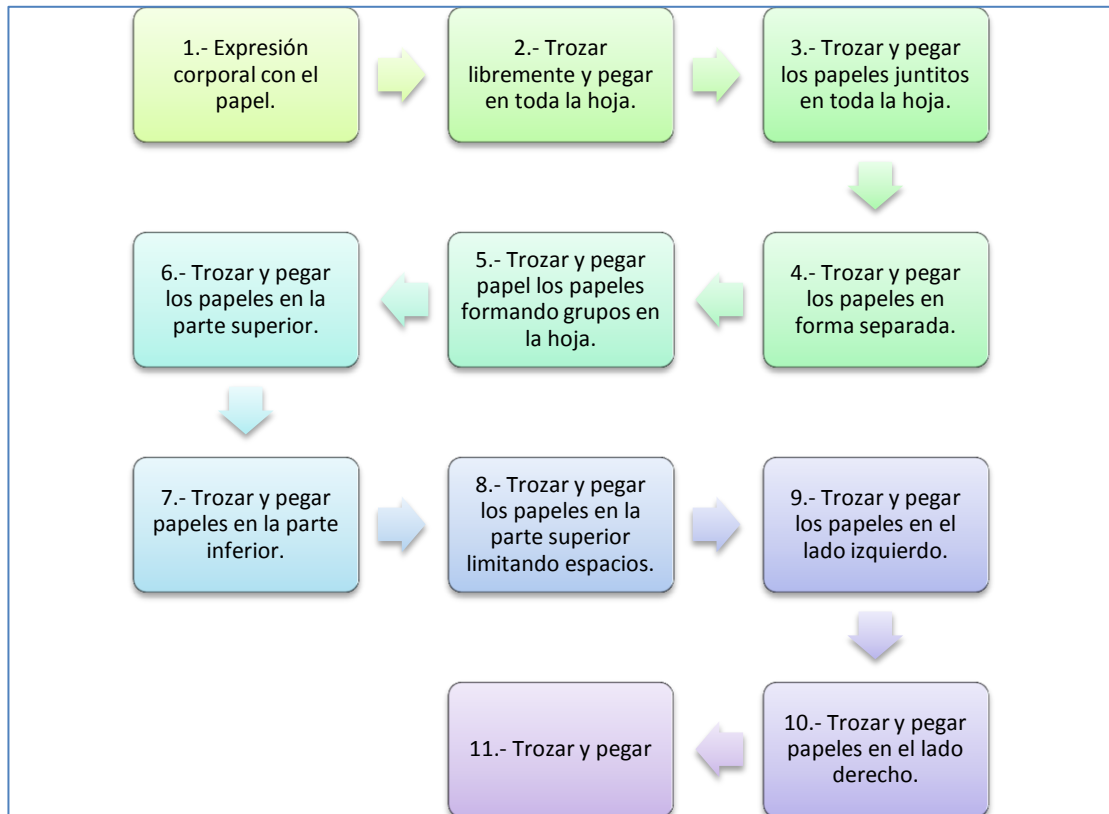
1.- Expresión corporal con el papel.

2.- Trozar libremente y pegar en toda la hoja.

3.- Trozar y pegar los papeles juntitos en toda la hoja.

4.- Trozar y pegar los papeles en forma separada.

5.- Trozar y pegar papel los papeles formando grupos en la hoja.

6.- Trozar y pegar los papeles en la parte superior.

7.- Trozar y pegar papeles en la parte inferior.

8.- Trozar y pegar los papeles en la parte superior limitando espacios.

9.- Trozar y pegar los papeles en el lado izquierdo.

10.- Trozar y pegar papeles en el lado derecho.

11.- Trozar y pegar